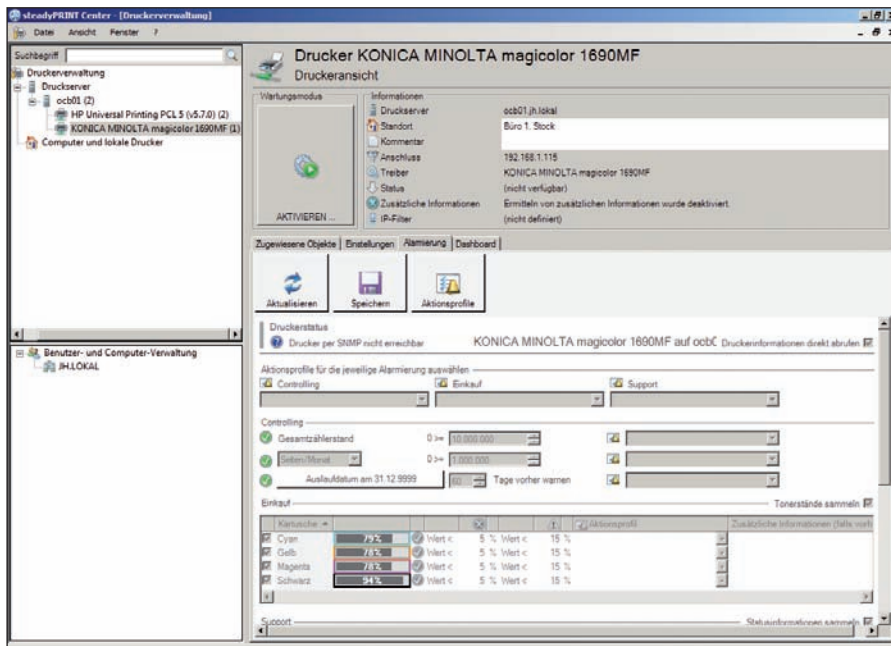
steadyPRINT Center - [Druckerverwaltung]

Datei Ansicht Fenster ?

Suchbegriff

Druckerverwaltung
Druckserver
ocb01 (2)
HP Universal Printing PCL 5 (v5.7.0) (2)
KONICA MINOLTA magicolor 1690MF (1)
Computer und lokale Drucker

Benutzer- und Computer-Verwaltung
JH.LOKAL

Drucker KONICA MINOLTA magicolor 1690MF
Druckeransicht

Wartungsmodus
AKTIVIEREN ...

Informationen

| | |
|---|---|
| Druckserver | ocb01.jh.lokal |
| Standort | Büro 1. Stock |
| Kommentar | |
| Anschluss | 192.168.1.115 |
| Treiber | KONICA MINOLTA magicolor 1690MF |
| Status | (nicht verfügbar) |
| Zusätzliche Informationen | Ermitteln von zusätzlichen Informationen wurde deaktiviert. |
| IP-Filter | (nicht definiert) |

Zugewiesene Objekte | Einstellungen | Alarmierung | Dashboard

Aktualisieren Speichern Aktionsprofile

Druckerstatus
Drucker per SNMP nicht erreichbar
KONICA MINOLTA magicolor 1690MF auf ocb0 Druckerinformationen direkt abrufen

Aktionsprofile für die jeweilige Alarmierung auswählen
Controlling Einkauf Support

Controlling
Gesamtzählerstand 0 >= 10.000.000
Seiten/Monat 0 >= 1.000.000
Auslaufdatum am 31.12.9999 60 Tage vorher warnen

Einkauf
Tonerstände sammeln

| Kartusche | | | | Aktionsprofil | Zusätzliche Informationen (falls vorh |
|---|---|---|---|---|---|
| Cyan | 79 % | Wert < 5 % | Wert < 15 % | | |
| Gelb | 78 % | Wert < 5 % | Wert < 15 % | | |
| Magenta | 78 % | Wert < 5 % | Wert < 15 % | | |
| Schwarz | 54 % | Wert < 5 % | Wert < 15 % | | |

Support
Statusinformationen sammeln